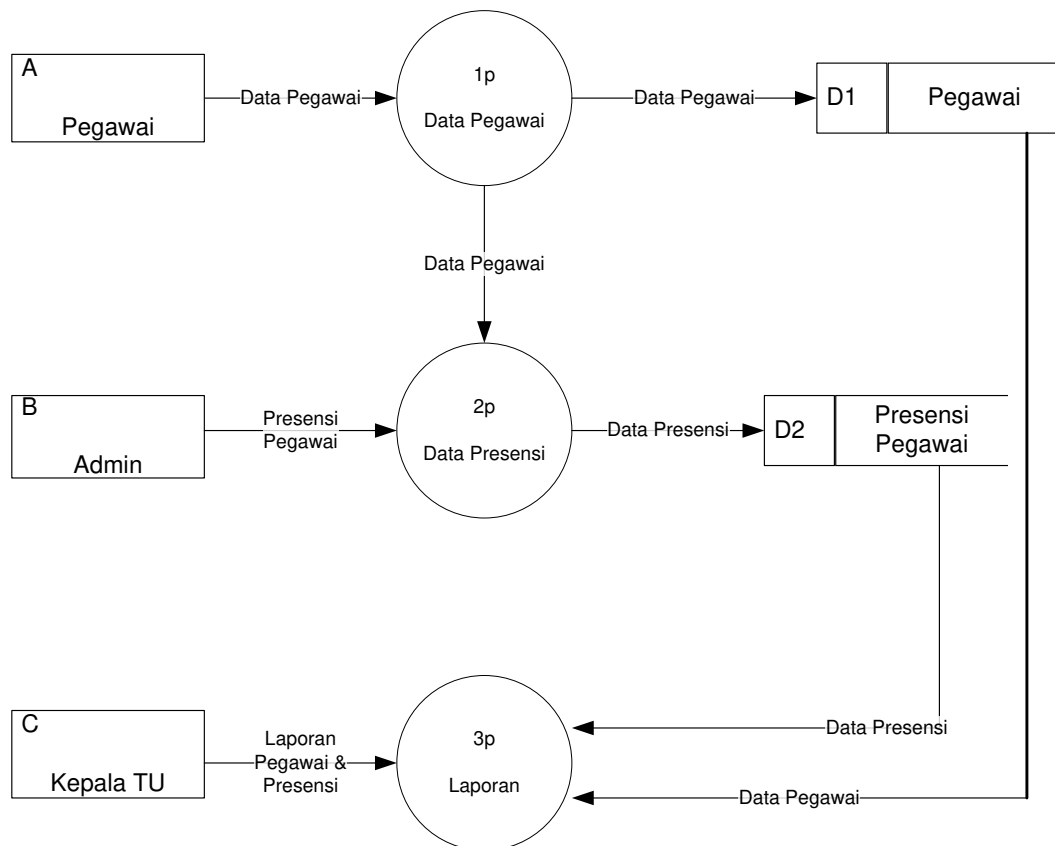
A
Pegawai

Data Pegawai

1p
Data Pegawai

Data Pegawai

D1 | Pegawai

Data Pegawai

B
Admin

Presensi Pegawai

2p
Data Presensi

Data Presensi

D2 | Presensi Pegawai

C
Kepala TU

Laporan Pegawai & Presensi

3p
Laporan

Data Presensi

Data Pegawai